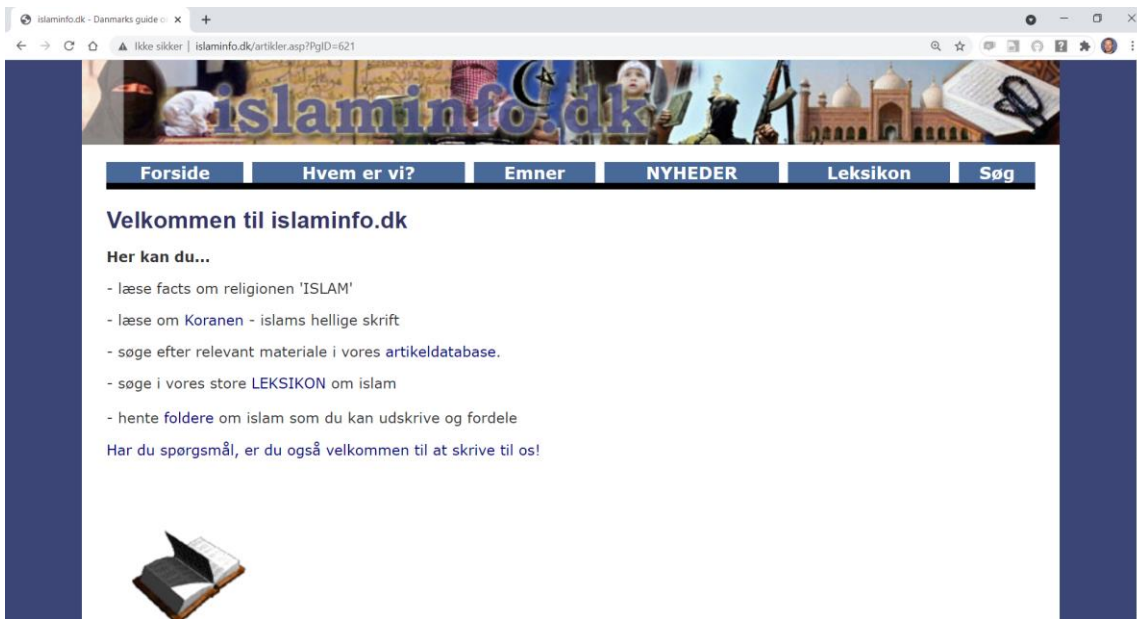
islaminfo.dk - Danmarks guide o ×

Ikke sikker | islaminfo.dk/artikler.asp?PgID=621

islaminfo.dk

Forside | Hvem er vi? | Emner | NYHEDER | Leksikon | Søg

Velkommen til islaminfo.dk

Her kan du...

- læse facts om religionen 'ISLAM'

- læse om Koranen - islams hellige skrift

- søge efter relevant materiale i vores artikeldatabase.

- søge i vores store LEKSIKON om islam

- hente foldere om islam som du kan udskrive og fordele

Har du spørgsmål, er du også velkommen til at skrive til os!